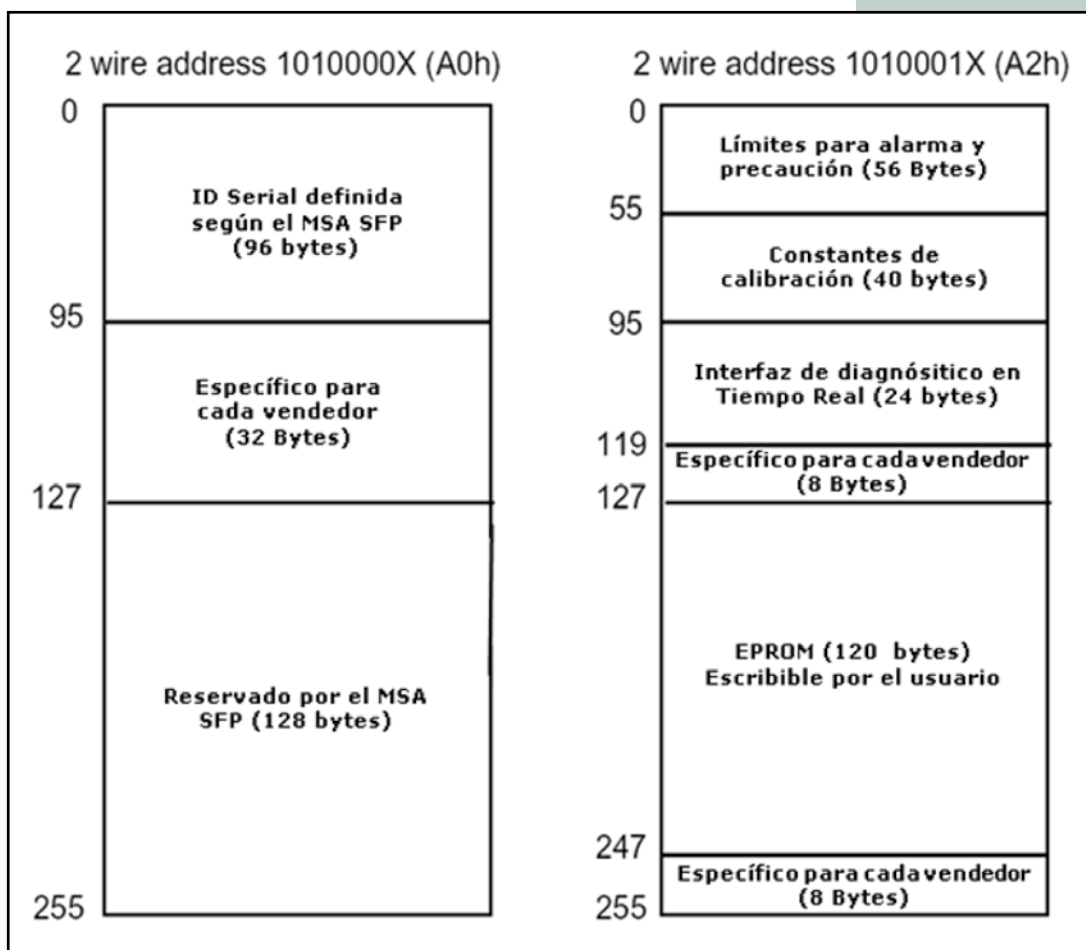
2 wire address 1010000X (A0h)

0

ID Serial definida según el MSA SFP (96 bytes)

95

Específico para cada vendedor (32 Bytes)

127

Reservado por el MSA SFP (128 bytes)

255

2 wire address 1010001X (A2h)

0

Límites para alarma y precaución (56 Bytes)

55

Constantes de calibración (40 bytes)

95

Interfaz de diagnósitico en Tiempo Real (24 bytes)

119

Específico para cada vendedor (8 Bytes)

127

EPROM (120 bytes) Escribible por el usuario

247

Específico para cada vendedor (8 Bytes)

255